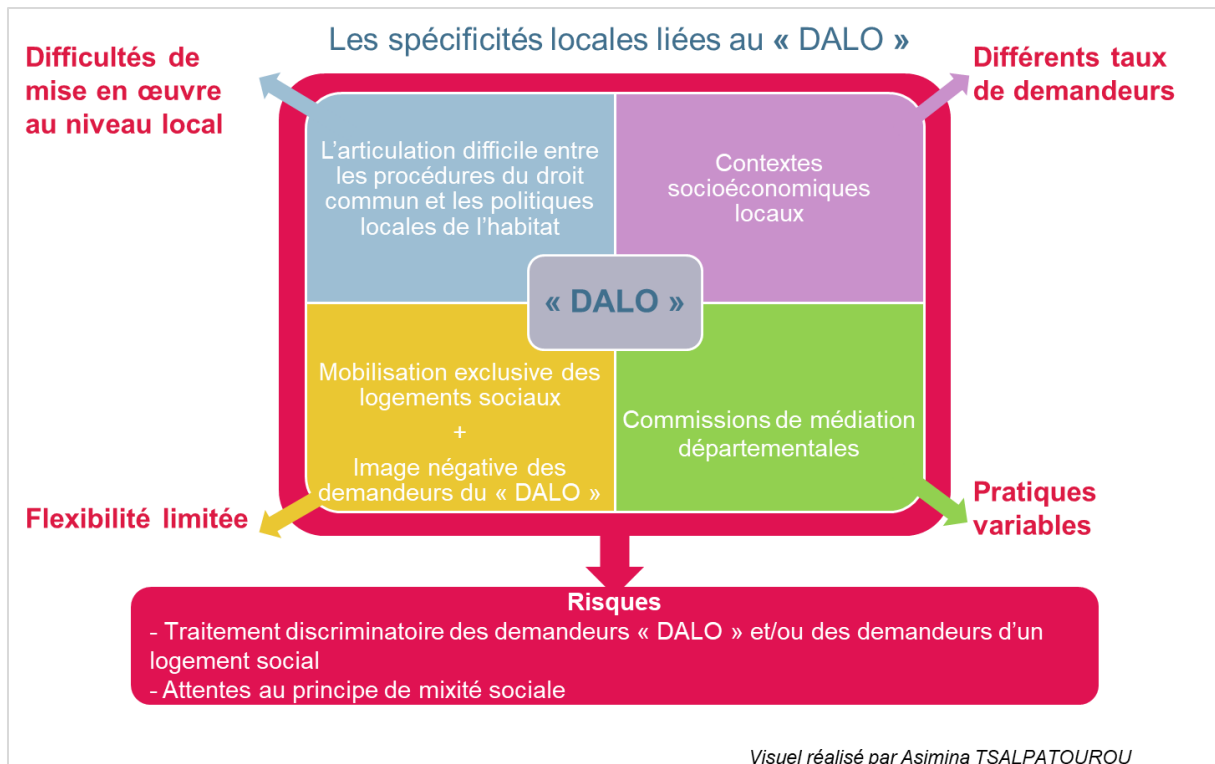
Les spécificités locales liées au « DALO »

Difficultés de mise en œuvre au niveau local

Différents taux de demandeurs

L'articulation difficile entre les procédures du droit commun et les politiques locales de l'habitat

Contextes socioéconomiques locaux

« DALO »

Mobilisation exclusive des logements sociaux
+
Image négative des demandeurs du « DALO »

Commissions de médiation départementales

Flexibilité limitée

Pratiques variables

Risques
- Traitement discriminatoire des demandeurs « DALO » et/ou des demandeurs d'un logement social
- Attentes au principe de mixité sociale

Visuel réalisé par Asimina TSALPATOUROU